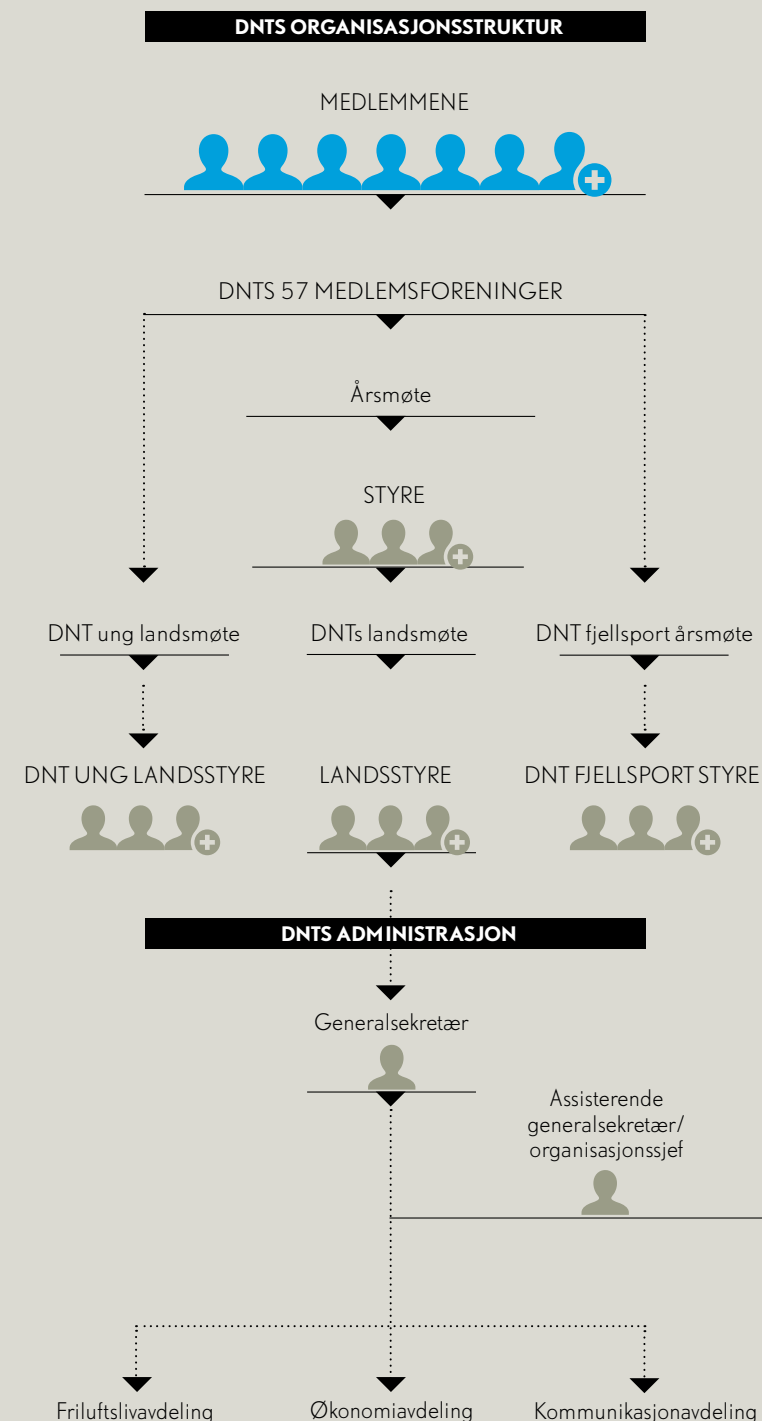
DNTS ORGANISASJONSSTRUKTUR

MEDLEMMENE

DNTS 57 MEDLEMSFORENINGER

Årsmøte

STYRE

DNT ung landsmøte

DNTs landsmøte

DNT fjellsport årsmøte

DNT UNG LANDSSTYRE

LANDSSTYRE

DNT FJELLSPORT STYRE

DNTS ADMINISTRASJON

Generalsekretær

Assisterende generalsekretær/ organisasjonssjef

Friluftslivavdeling

Økonomiavdeling

Kommunikasjonavdeling